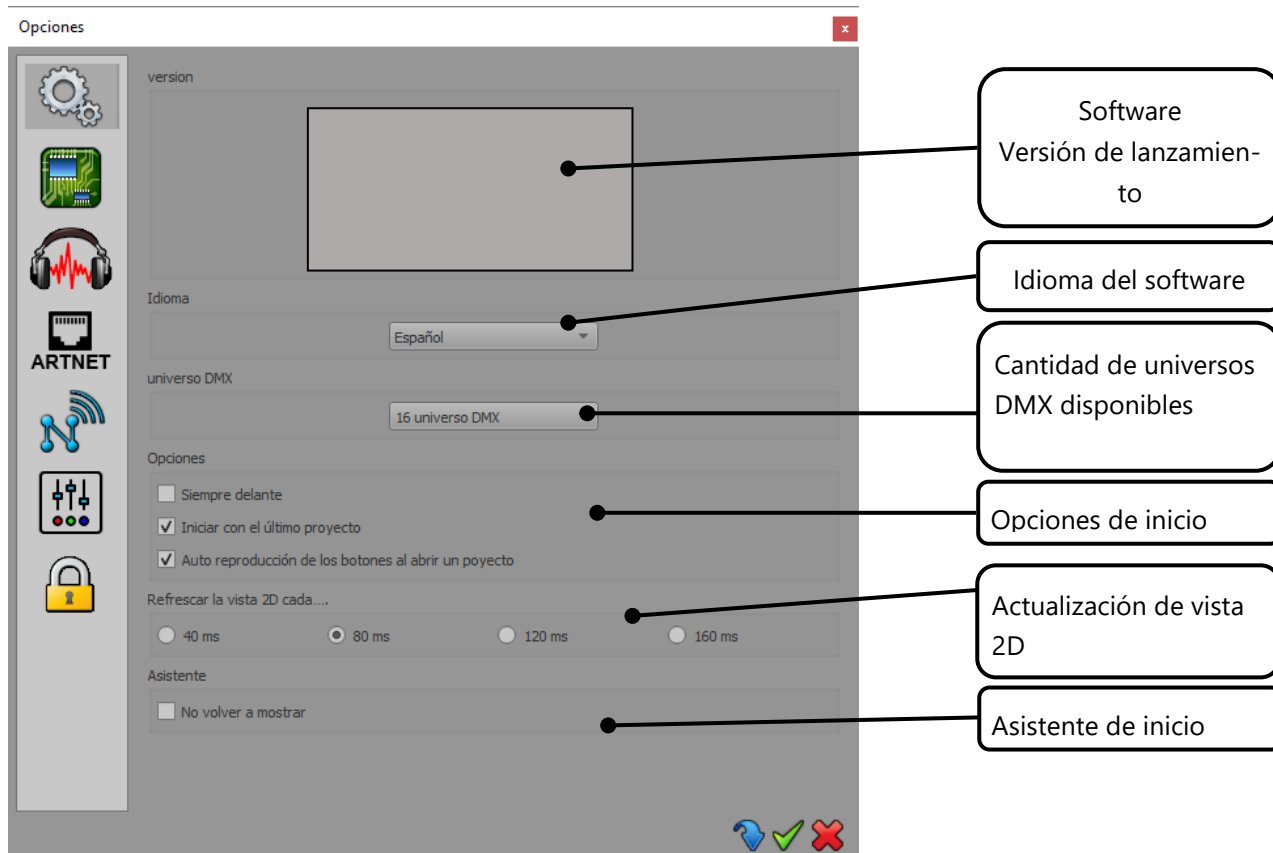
Opciones

x

ARTNET

version

Idioma

Español

universo DMX

16 universo DMX

Opciones

Siempre delante

Iniciar con el último proyecto

Auto reproducción de los botones al abrir un poyecto

Refrescar la vista 2D cada....

40 ms

80 ms

120 ms

160 ms

Asistente

No volver a mostrar

Software Versión de lanzamiento

Idioma del software

Cantidad de universos DMX disponibles

Opciones de inicio

Actualización de vista 2D

Asistente de inicio